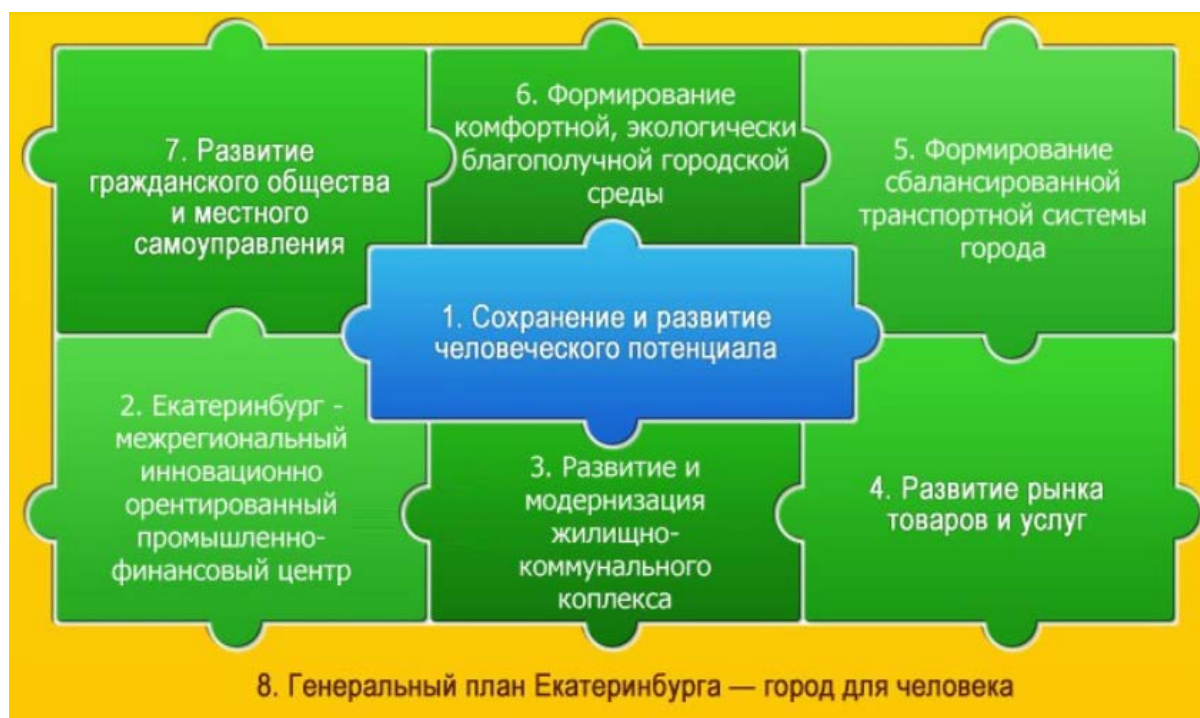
7. Развитие гражданского общества и местного самоуправления

6. Формирование комфортной, экологически благополучной городской среды

5. Формирование сбалансированной транспортной системы города

1. Сохранение и развитие человеческого потенциала

2. Екатеринбург - межрегиональный инновационно ориентированный промышленно-финансовый центр

3. Развитие и модернизация жилищно-коммунального коплекса

4. Развитие рынка товаров и услуг

8. Генеральный план Екатеринбурга — город для человека